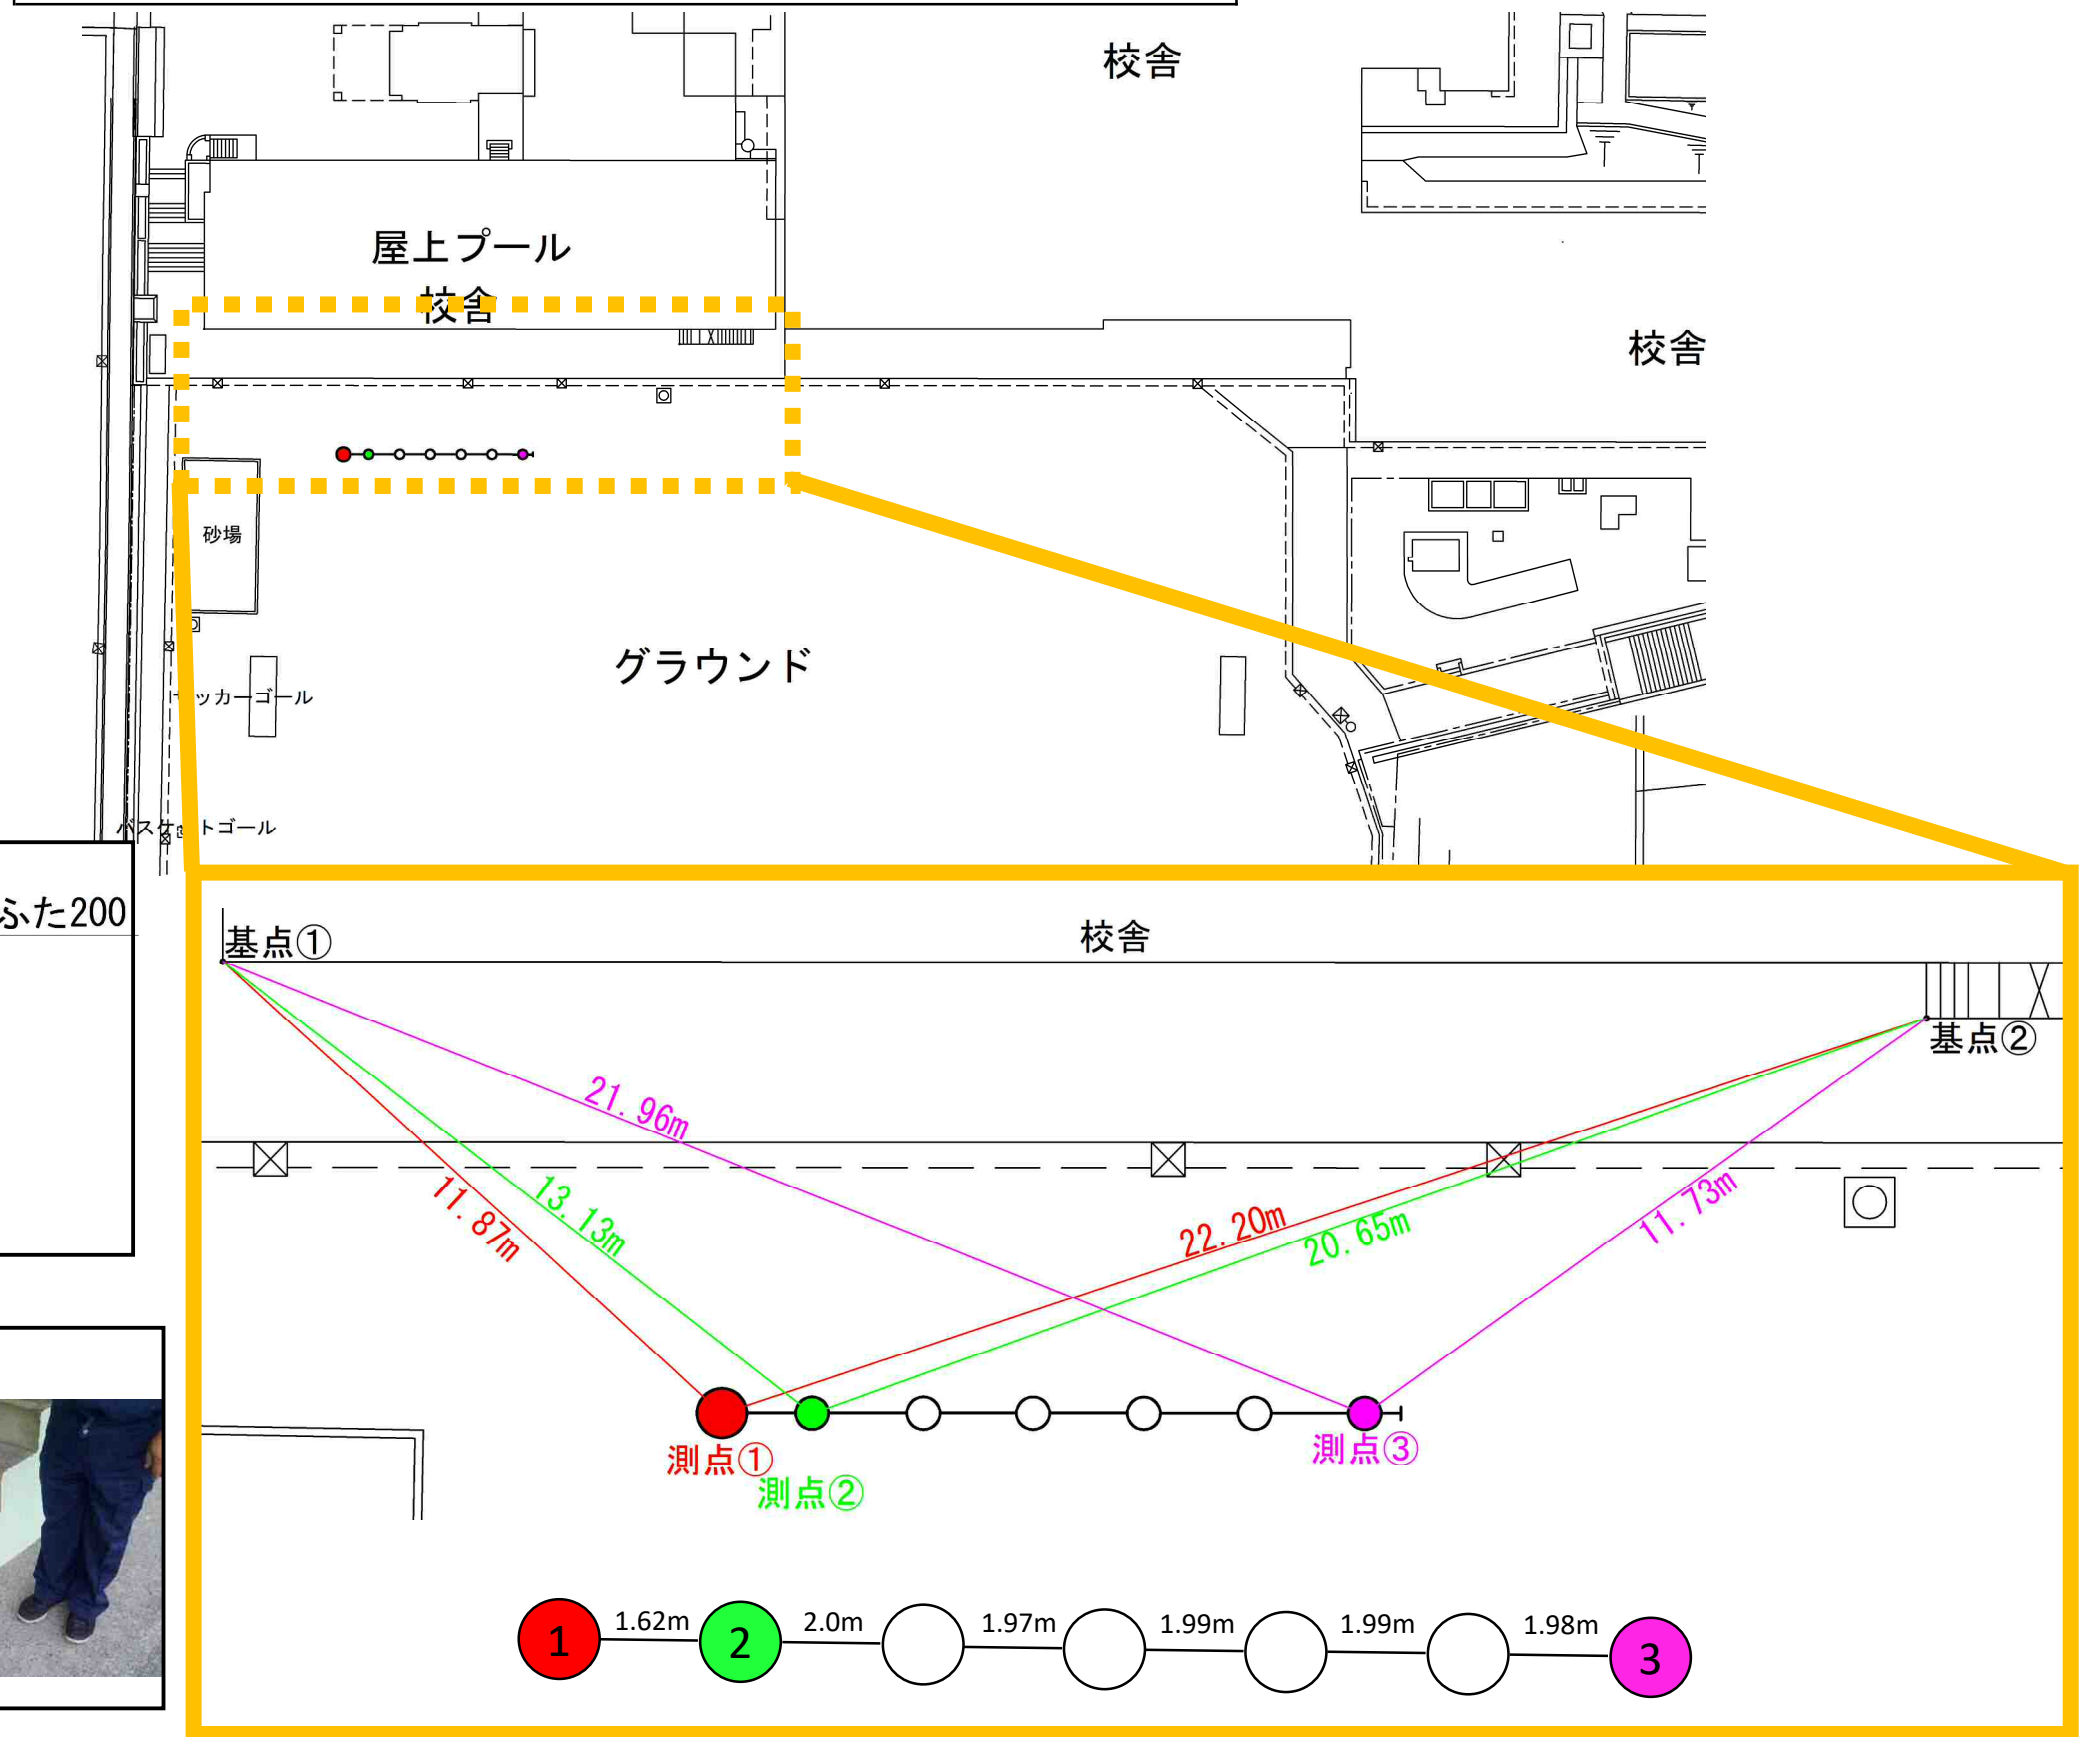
校舎

屋上プール
校舎

校舎

砂場

グラウンド

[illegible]ッカーゴール

バスケ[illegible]トゴール

ふた200

基点①

校舎

基点②

21.96m

11.87m

13.13m

22.20m

20.65m

11.73m

測点①

測点②

測点③

1

1.62m

2

2.0m

1.97m

1.99m

1.99m

1.98m

3